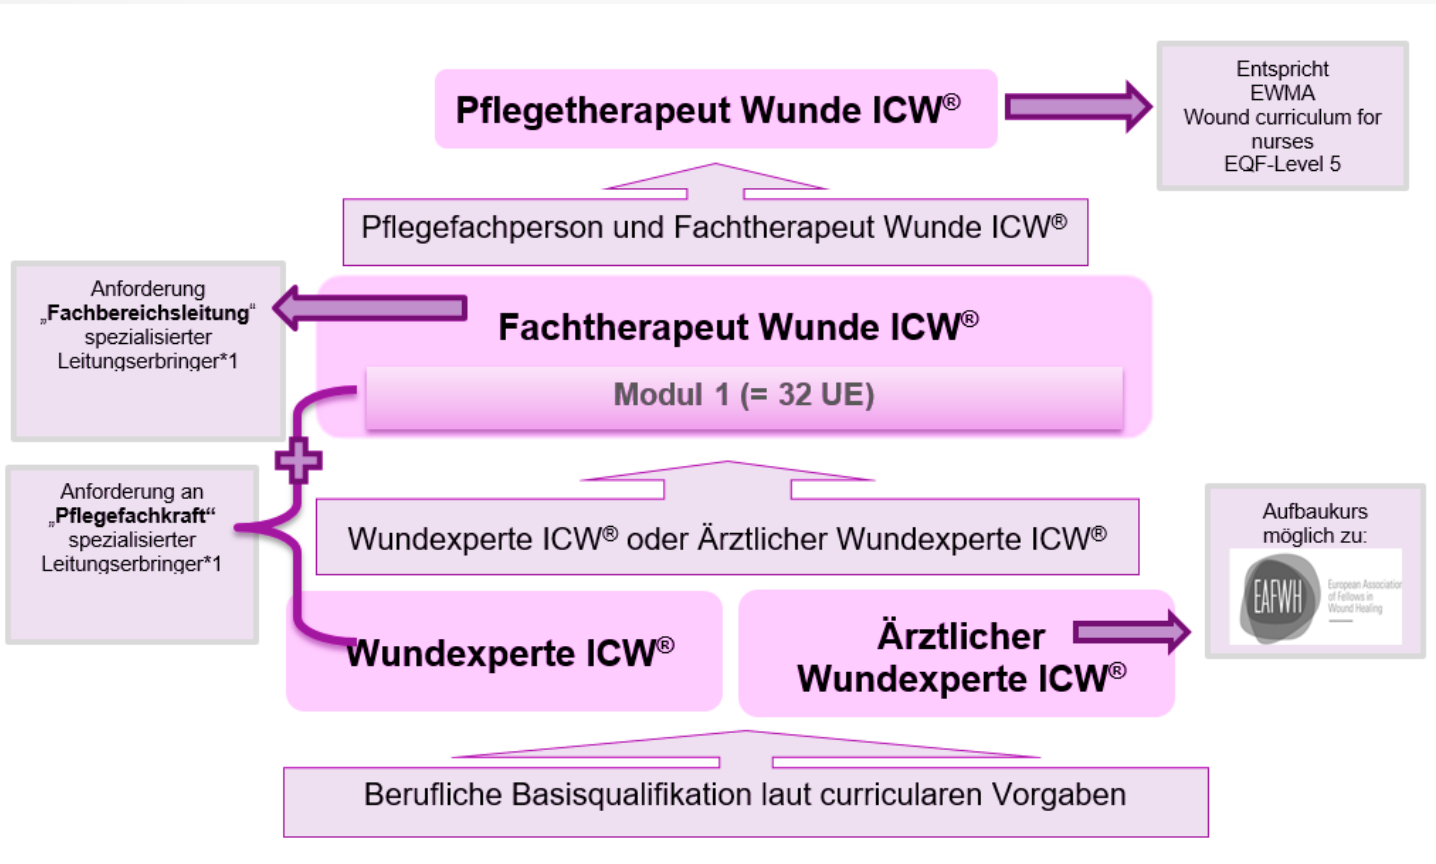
Pflegetherapeut Wunde ICW®

Entspricht
EWMA
Wound curriculum for nurses
EQF-Level 5

Pflegefachperson und Fachtherapeut Wunde ICW®

Anforderung „Fachbereichsleitung“ spezialisierter Leitungserbringer*1

Fachtherapeut Wunde ICW®

Modul 1 (= 32 UE)

Anforderung an „Pflegefachkraft“ spezialisierter Leitungserbringer*1

Wundexperte ICW® oder Ärztlicher Wundexperte ICW®

Aufbaukurs möglich zu:

EAFWH European Association of Fellows in Wound Healing

Wundexperte ICW®

Ärztlicher Wundexperte ICW®

Berufliche Basisqualifikation laut curricularen Vorgaben